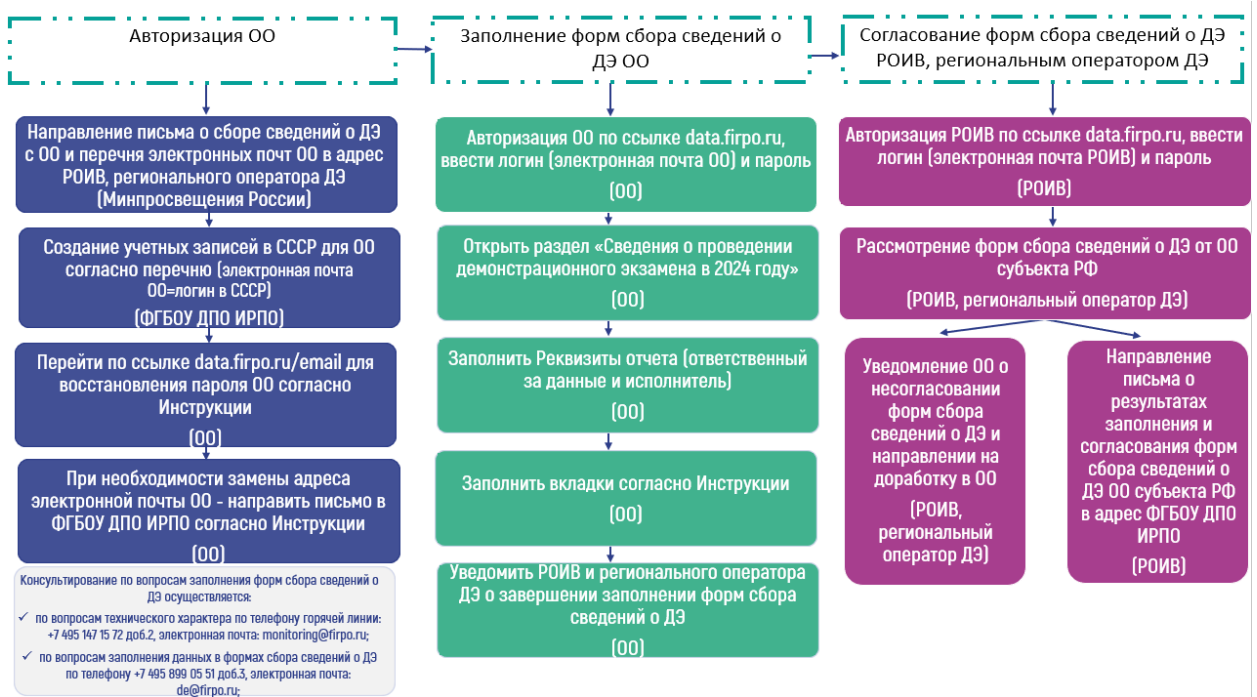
Авторизация ОО

Направление письма о сборе сведений о ДЭ с ОО и перечня электронных почт ОО в адрес РОИВ, регионального оператора ДЭ (Минпросвещения России)

Создание учетных записей в СССР для ОО согласно перечню (электронная почта ОО=логин в СССР)
(ФГБОУ ДПО ИРПО)

Перейти по ссылке data.firpo.ru/email для восстановления пароля ОО согласно Инструкции
(ОО)

При необходимости замены адреса электронной почты ОО - направить письмо в ФГБОУ ДПО ИРПО согласно Инструкции
(ОО)

Консультирование по вопросам заполнения форм сбора сведений о ДЭ осуществляется:
✓ по вопросам технического характера по телефону горячей линии: +7 495 147 15 72 доб.2, электронная почта: monitoring@firpo.ru;
✓ по вопросам заполнения данных в формах сбора сведений о ДЭ по телефону +7 495 899 05 51 доб.3, электронная почта: de@firpo.ru;

Заполнение форм сбора сведений о ДЭ ОО

Авторизация ОО по ссылке data.firpo.ru, ввести логин (электронная почта ОО) и пароль
(ОО)

Открыть раздел «Сведения о проведении демонстрационного экзамена в 2024 году»
(ОО)

Заполнить Реквизиты отчета (ответственный за данные и исполнитель)
(ОО)

Заполнить вкладки согласно Инструкции
(ОО)

Уведомить РОИВ и регионального оператора ДЭ о завершении заполнении форм сбора сведений о ДЭ
(ОО)

Согласование форм сбора сведений о ДЭ РОИВ, региональным оператором ДЭ

Авторизация РОИВ по ссылке data.firpo.ru, ввести логин (электронная почта РОИВ) и пароль
(РОИВ)

Рассмотрение форм сбора сведений о ДЭ от ОО субъекта РФ
(РОИВ, региональный оператор ДЭ)

Уведомление ОО о несогласовании форм сбора сведений о ДЭ и направлении на доработку в ОО
(РОИВ, региональный оператор ДЭ)

Направление письма о результатах заполнения и согласования форм сбора сведений о ДЭ ОО субъекта РФ в адрес ФГБОУ ДПО ИРПО
(РОИВ)